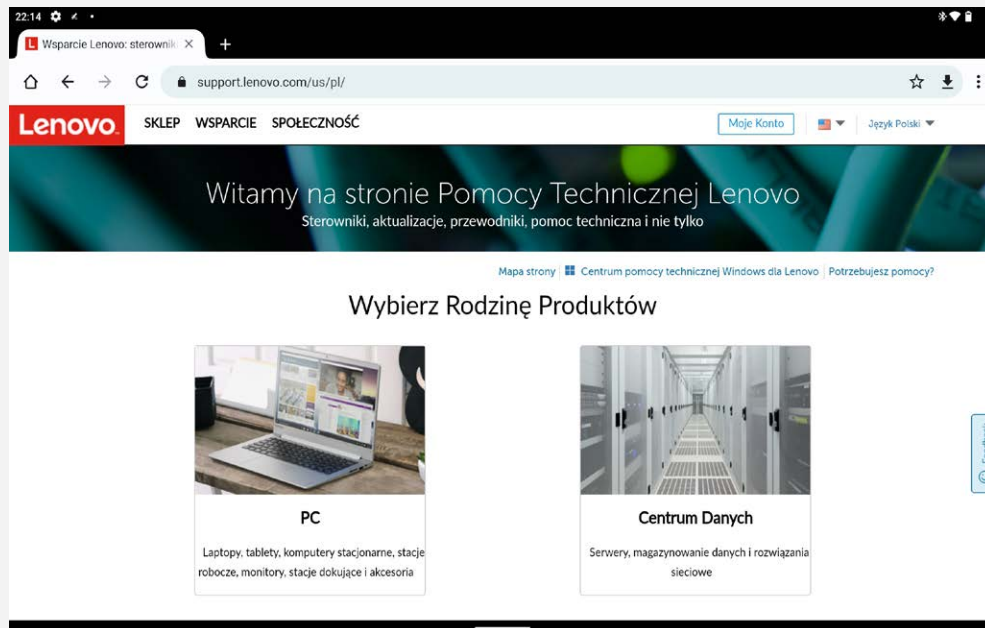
22:14

Wsparcie Lenovo: sterowniki

support.lenovo.com/us/pl/

Lenovo

SKLEP WSPARCIE SPOŁECZNOŚĆ

Moje Konto

Język Polski

Witamy na stronie Pomocy Technicznej Lenovo

Sterowniki, aktualizacje, przewodniki, pomoc techniczna i nie tylko

Mapa strony | Centrum pomocy technicznej Windows dla Lenovo | Potrzebujesz pomocy?

Wybierz Rodzinę Produktów

PC

Laptopy, tablety, komputery stacjonarne, stacje robocze, monitory, stacje dokujące i akcesoria

Centrum Danych

Serwery, magazynowanie danych i rozwiązania sieciowe